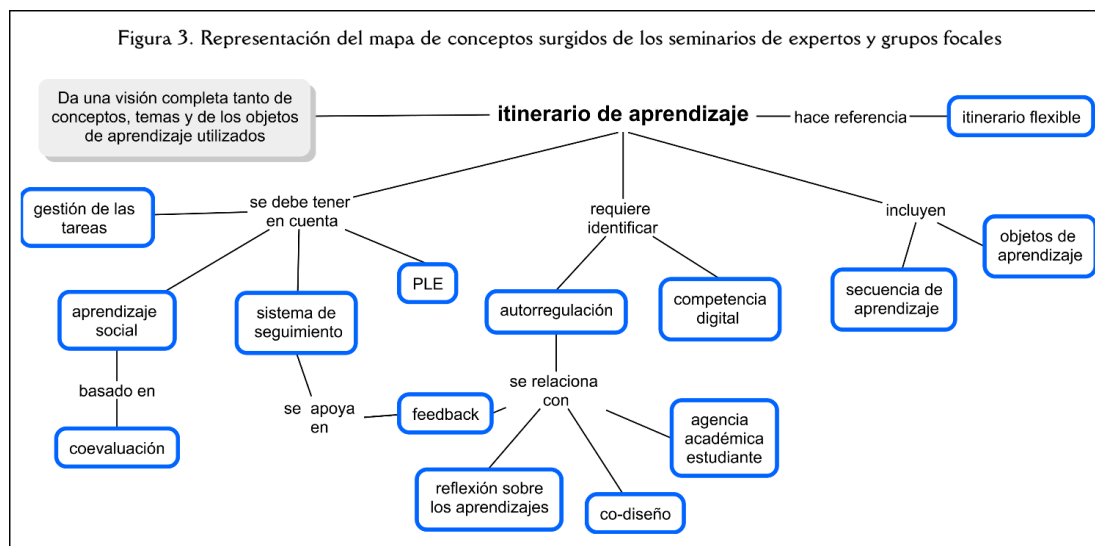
Figura 3. Representación del mapa de conceptos surgidos de los seminarios de expertos y grupos focales

Da una visión completa tanto de conceptos, temas y de los objetos de aprendizaje utilizados

itinerario de aprendizaje

hace referencia

itinerario flexible

gestión de las tareas

se debe tener en cuenta

requiere identificar

incluyen

objetos de aprendizaje

PLE

aprendizaje social

sistema de seguimiento

autorregulación

competencia digital

secuencia de aprendizaje

basado en

coevaluación

se apoya en

feedback

se relaciona con

agencia académica estudiante

reflexión sobre los aprendizajes

co-diseño